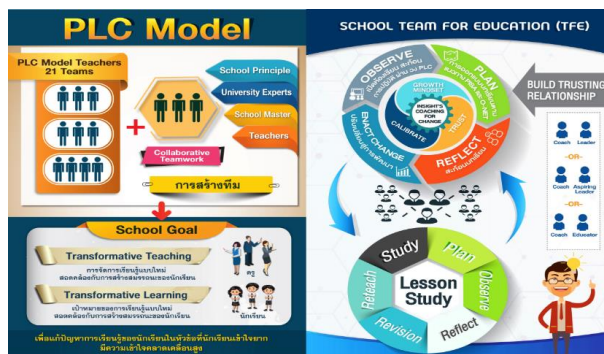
PLC Model

PLC Model Teachers 21 Teams

School Principle

University Experts

School Master

Teachers

Collaborative Teamwork

การสร้างทีม

School Goal

Transformative Teaching

การจัดการเรียนรู้แบบใหม่ สอดคล้องกับการสร้างสมรรถนะของนักเรียน

ครู

Transformative Learning

เป้าหมายของการเรียนรู้แบบใหม่ สอดคล้องกับการสร้างสมรรถนะของนักเรียน

นักเรียน

เพื่อแก้ปัญหาการเรียนรู้ของนักเรียนในหัวข้อที่นักเรียนเข้าใจยาก มีความเข้าใจคลาดเคลื่อนสูง

SCHOOL TEAM FOR EDUCATION (TFE)

OBSERVE

PLAN

ENACT CHANGE

REFLECT

GROWTH MINDSET

INSIGHTS COACHING FOR CHANGE

CALIBRATE

TRUST

BUILD TRUSTING RELATIONSHIP

Coach Leader

-OR-

Coach Aspiring Leader

-OR-

Coach Educator

Study

Plan

Observe

Reflect

Revision

Reteach

Lesson Study